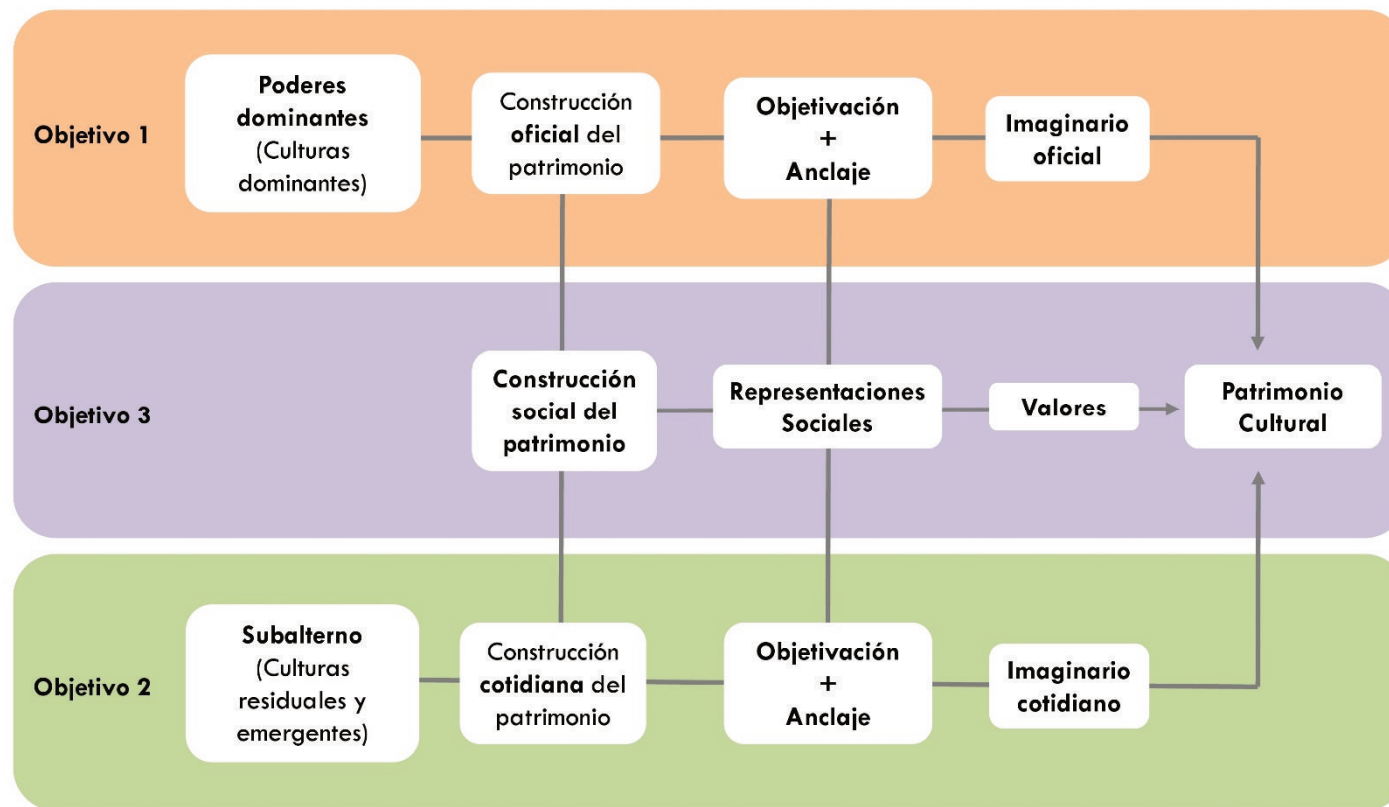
Objetivo 1

Poderes dominantes (Culturas dominantes)

Construcción oficial del patrimonio

Objetivación + Anclaje

Imaginario oficial

Objetivo 3

Construcción social del patrimonio

Representaciones Sociales

Valores

Patrimonio Cultural

Objetivo 2

Subalterno (Culturas residuales y emergentes)

Construcción cotidiana del patrimonio

Objetivación + Anclaje

Imaginario cotidiano